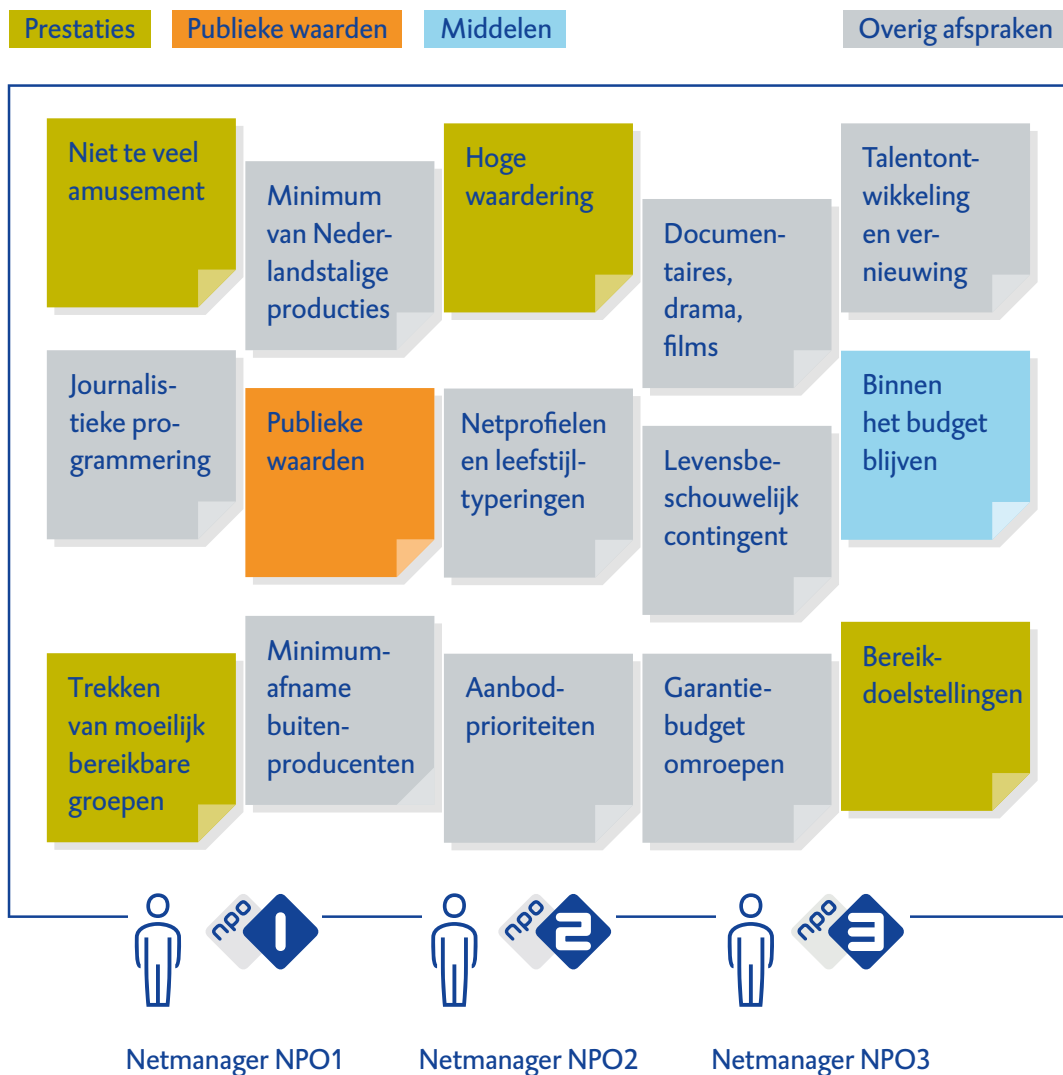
Prestaties Publieke waarden Middelen Overig afspraken

Niet te veel amusement

Minimum van Nederlandstalige producties

Hoge waardering

Documentaires, drama, films

Talentontwikkeling en vernieuwing

Journalistieke programmering

Publieke waarden

Netprofielen en leefstijltyperingen

Levensbeschouwelijk contingent

Binnen het budget blijven

Trekken van moeilijk bereikbare groepen

Minimumafname buitenproducenten

Aanbodprioriteiten

Garantiebudget omroepen

Bereikdoelstellingen

npo 1

npo 2

npo 3

Netmanager NPO1 Netmanager NPO2 Netmanager NPO3